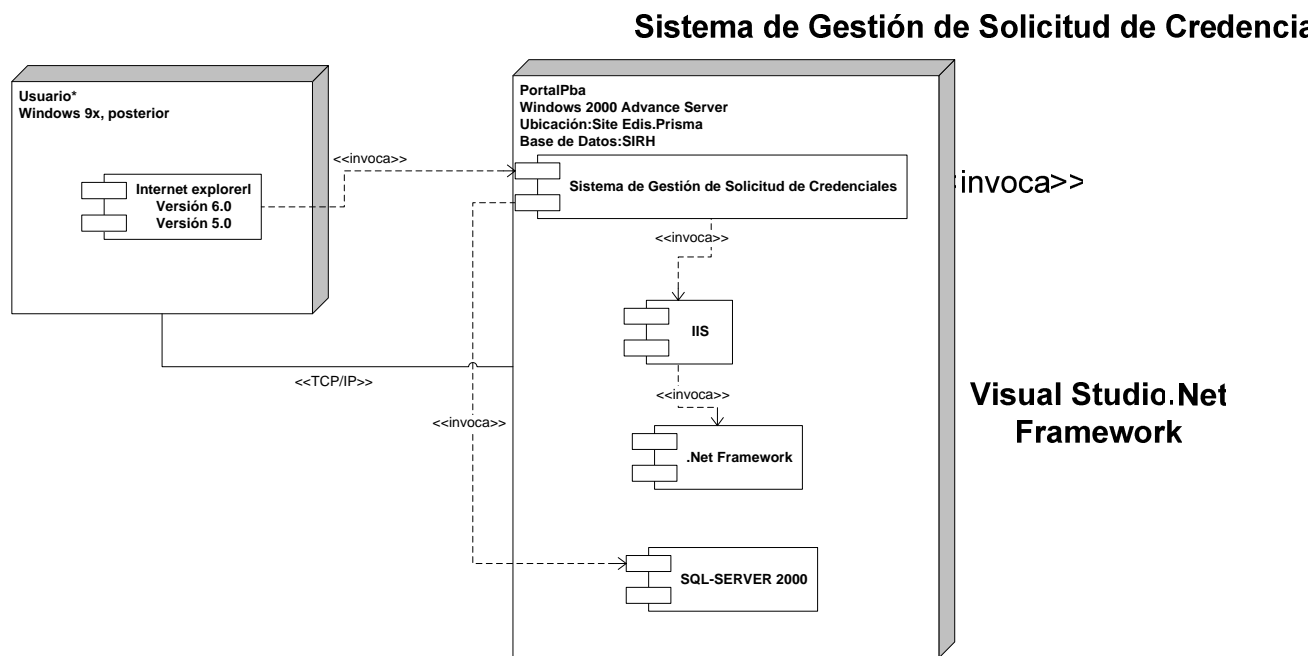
Sistema de Gestión de Solicitud de Credencia

Usuario*
Windows 9x, posterior

Internet explorerl
Versión 6.0
Versión 5.0

<<invoca>>

PortalPba
Windows 2000 Advance Server
Ubicación:Site Edis.Prisma
Base de Datos:SIRH

Sistema de Gestión de Solicitud de Credenciales

invoca>>

<<invoca>>

IIS

<<TCP/IP>>

<<invoca>>

<<invoca>>

.Net Framework

Visual Studio.Net
Framework

SQL-SERVER 2000